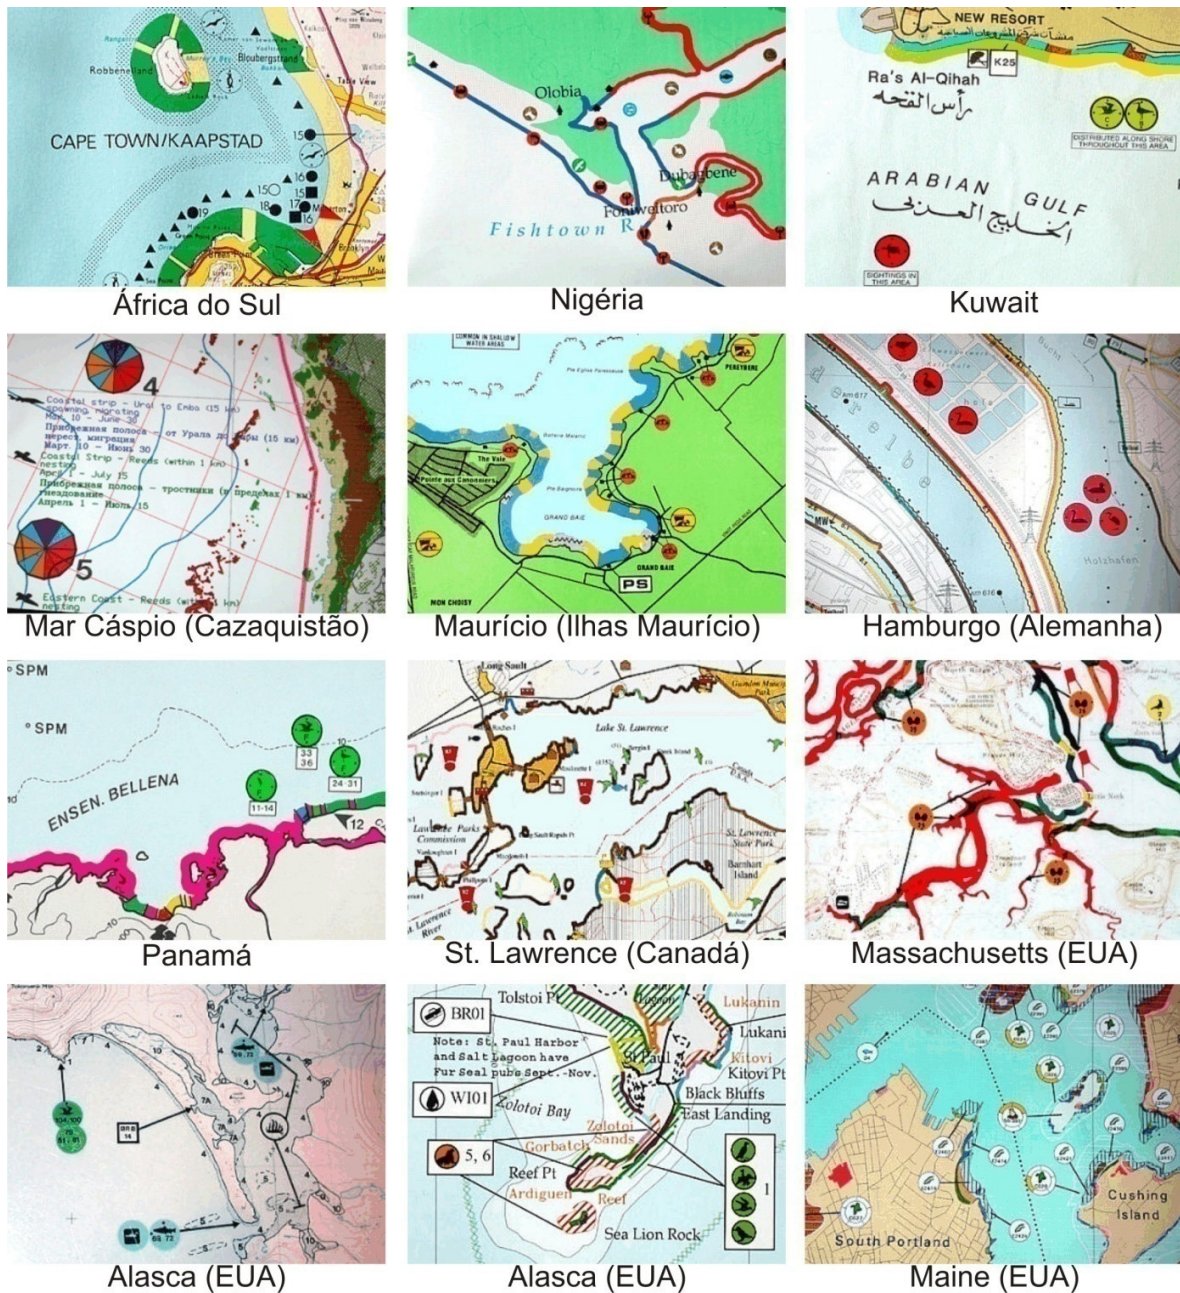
CAPE TOWN/KAAPSTAD
Robbeneiland
Bloubergstrand
África do Sul

Olobia
Dubagbene
Fishtown R
Nigéria

NEW RESORT
K25
Ra's Al-Qihah
رأس القحة
DISTRIBUTED ALONG SHORE THROUGHOUT THIS AREA
ARABIAN GULF
الخليج العربي
SIGHTINGS IN THIS AREA
Kuwait

4
Coastal strip - Ural to Emba (15 km)
Spawning migrating
May 10 - June 30
Прибрежная полоса - от Урала до Эмбы (15 км)
нерест, миграция
Март 10 - Июнь 30
Coastal Strip - Reeds (within 1 km)
nesting
April 1 - July 15
Прибрежная полоса - тростники (в пределах 1 км)
гнездование
Апрель 1 - Июль 15
5
Eastern Coast - Reeds (within 1 km)
nesting
Mar Cáspio (Cazaquistão)

COMMON IN SHALLOW WATER AREAS
The Vale
Pointe aux Canonniers
GRAND BAIE
PEREYBERE
PS
MON CHOISY
Maurício (Ilhas Maurício)

elbe
Holzhafen
Hamburgo (Alemanha)

SPM
SPM
ENSEN. BELLENA
33
36
11-14
24-31
12
Panamá

Long Sault
Lake St. Lawrence
Lawrence Parks Commission
St. Lawrence State Park
Barnhart Island
St. Lawrence River
St. Lawrence (Canadá)

Massachusetts (EUA)

Alasca (EUA)

Tolstoi Pt
BR01
Lukanin
Lukanin
Note: St. Paul Harbor and Salt Lagoon have Fur Seal pups Sept.-Nov.
St Paul
Kitovi
Kitovi Pt
Black Bluffs
WI01
Zolotoi Bay
East Landing
Zolotoi Sands
5, 6
Gorbatch
Reef Pt
Ardiguen
Reef
1
Sea Lion Rock
Alasca (EUA)

Cushing Island
South Portland
Maine (EUA)